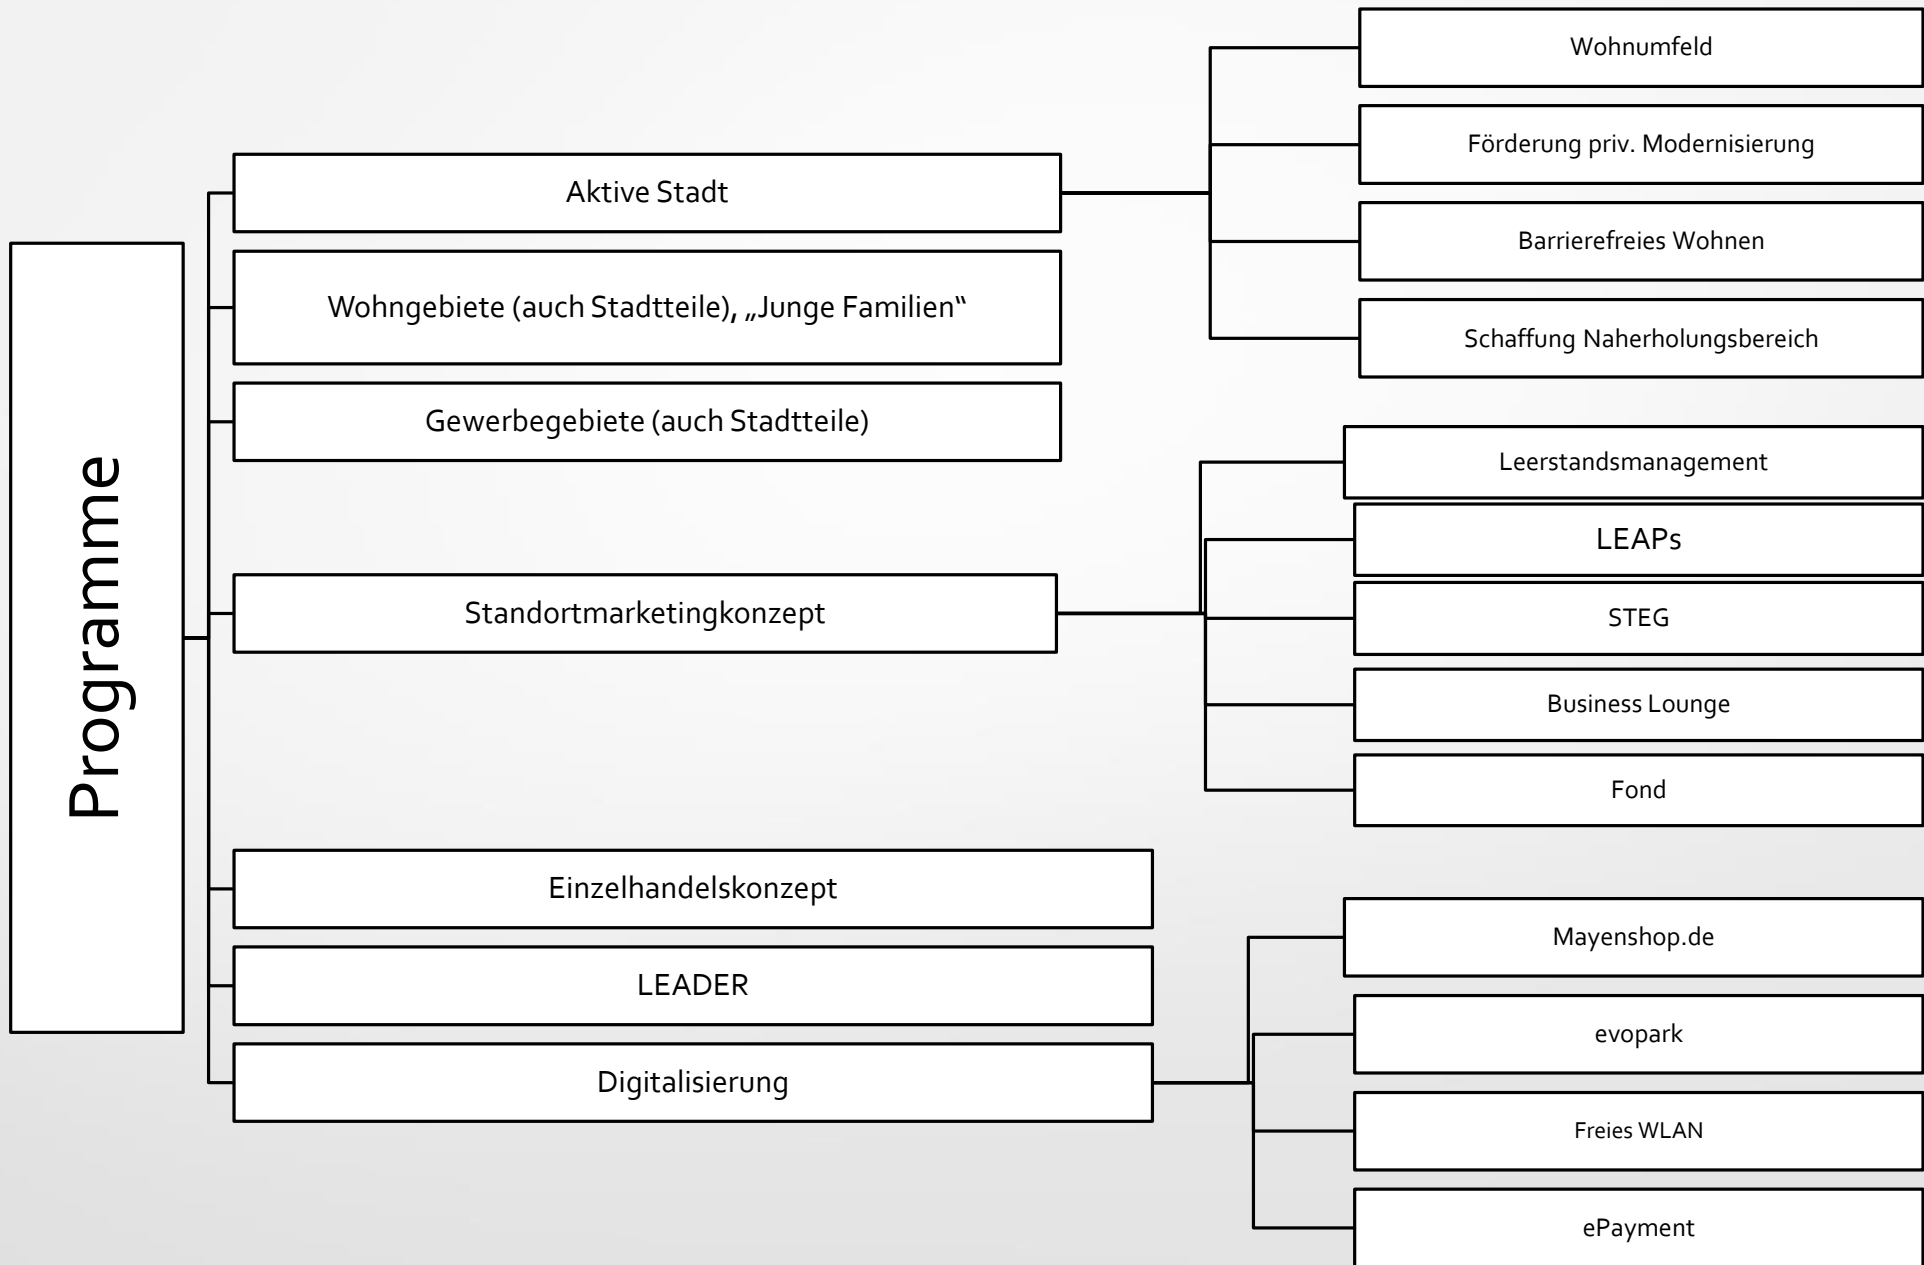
Programme

Aktive Stadt

Wohnumfeld

Förderung priv. Modernisierung

Barrierefreies Wohnen

Schaffung Naherholungsbereich

Wohngebiete (auch Stadtteile), „Junge Familien“

Gewerbegebiete (auch Stadtteile)

Standortmarketingkonzept

Leerstandsmanagement

LEAPs

STEG

Business Lounge

Fond

Einzelhandelskonzept

LEADER

Digitalisierung

Mayenshop.de

evopark

Freies WLAN

ePayment